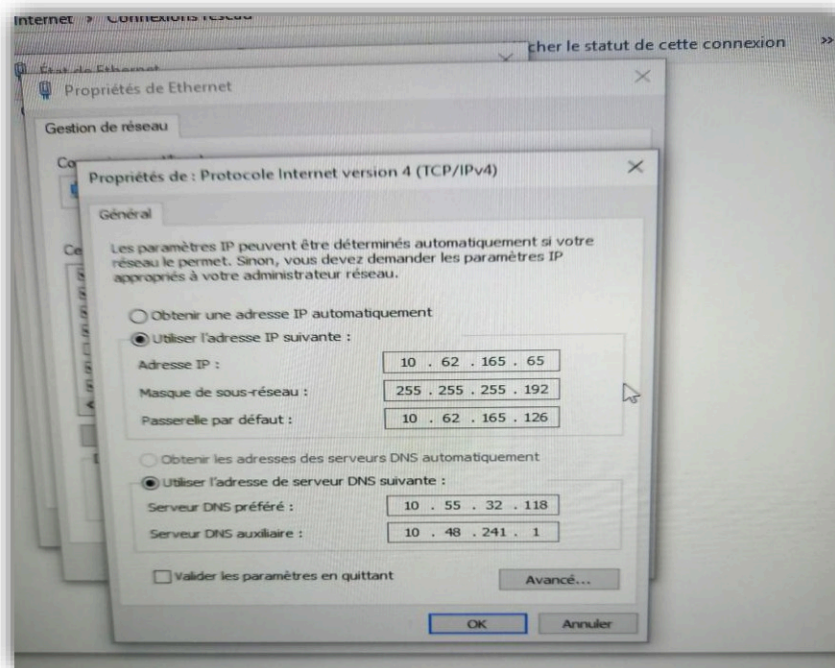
Internet > Connexions réseau

cher le statut de cette connexion »

État de Ethernet

Propriétés de Ethernet

Gestion de réseau

Propriétés de : Protocole Internet version 4 (TCP/IPv4)

Général

Les paramètres IP peuvent être déterminés automatiquement si votre réseau le permet. Sinon, vous devez demander les paramètres IP appropriés à votre administrateur réseau.

Obtenir une adresse IP automatiquement

Utiliser l'adresse IP suivante :

| | |
|---|---|
| Adresse IP : | 10 . 62 . 165 . 65 |
| Masque de sous-réseau : | 255 . 255 . 255 . 192 |
| Passerelle par défaut : | 10 . 62 . 165 . 126 |

Obtenir les adresses des serveurs DNS automatiquement

Utiliser l'adresse de serveur DNS suivante :

| | |
|---|---|
| Serveur DNS préféré : | 10 . 55 . 32 . 118 |
| Serveur DNS auxiliaire : | 10 . 48 . 241 . 1 |

Valider les paramètres en quittant

Avancé...

OK

Annuler